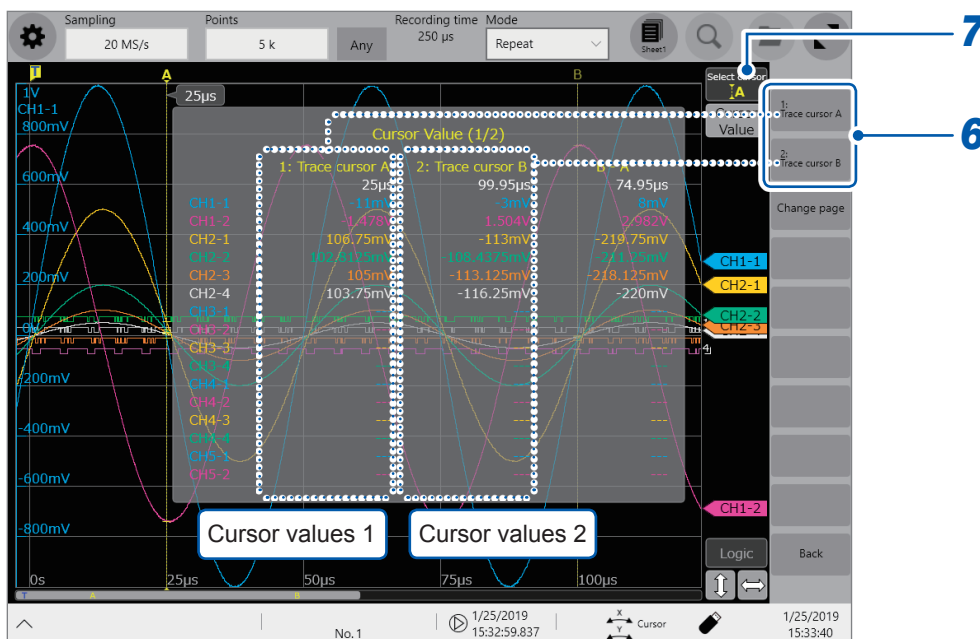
Sampling 20 MS/s
Points 5 k
Any
Recording time 250 µs
Mode Repeat
Sheet1

7
6

Select cursor
A
Cursor Value
1: Trace cursor A
2: Trace cursor B
Change page

T A B
1V
CH1-1
800mV
600mV
400mV
200mV
0V
-200mV
-400mV
-600mV
-800mV
25µs

Cursor Value (1/2)

| | 1: Trace cursor A | 2: Trace cursor B | B - A |
|---|---|---|---|
| | 25µs | 99.95µs | 74.95µs |
| CH1-1 | -11mV | -3mV | 8mV |
| CH1-2 | -1.478V | 1.504V | 2.982V |
| CH2-1 | 106.75mV | -113mV | -219.75mV |
| CH2-2 | 102.8125mV | -108.4375mV | -211.25mV |
| CH2-3 | 105mV | -113.125mV | -218.125mV |
| CH2-4 | 103.75mV | -116.25mV | -220mV |
| CH3-1 | --- | --- | --- |
| CH3-2 | --- | --- | --- |
| CH3-3 | --- | --- | --- |
| CH3-4 | --- | --- | --- |
| CH4-1 | --- | --- | --- |
| CH4-2 | --- | --- | --- |
| CH4-3 | --- | --- | --- |
| CH4-4 | --- | --- | --- |
| CH5-1 | --- | --- | --- |
| CH5-2 | --- | --- | --- |

CH1-1
CH2-1
CH2-2
CH2-3
CH1-2

Cursor values 1
Cursor values 2

Logic
Back

0s 25µs 50µs 75µs 100µs
T A B

No.1
1/25/2019 15:32:59.837
Cursor
1/25/2019 15:33:40